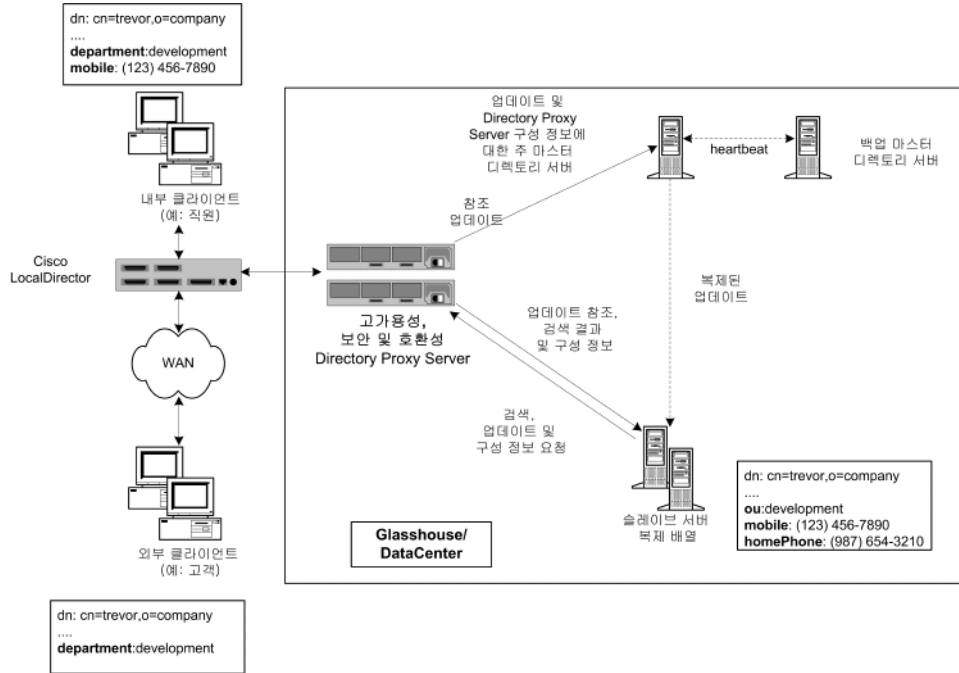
dn: cn=trevor,o=company
....
**department**:development
**mobile**: (123) 456-7890

내부 클라이언트
(예: 직원)

Cisco
LocalDirector

WAN

외부 클라이언트
(예: 고객)

dn: cn=trevor,o=company
....
**department**:development

업데이트 및
Directory Proxy
Server 구성 정보에
대한 주 마스터
디렉토리 서버

heartbeat

백업 마스터
디렉토리 서버

참조
업데이트

복제된
업데이트

업데이트 참조,
검색 결과
및 구성 정보

**고가용성,**
**보안 및 호환성**
**Directory Proxy Server**

검색,
업데이트 및
구성 정보 요청

슬레이브 서버
복제 배열

dn: cn=trevor,o=company
....
**ou**:development
**mobile**: (123) 456-7890
**homePhone**: (987) 654-3210

**Glasshouse/**
**DataCenter**